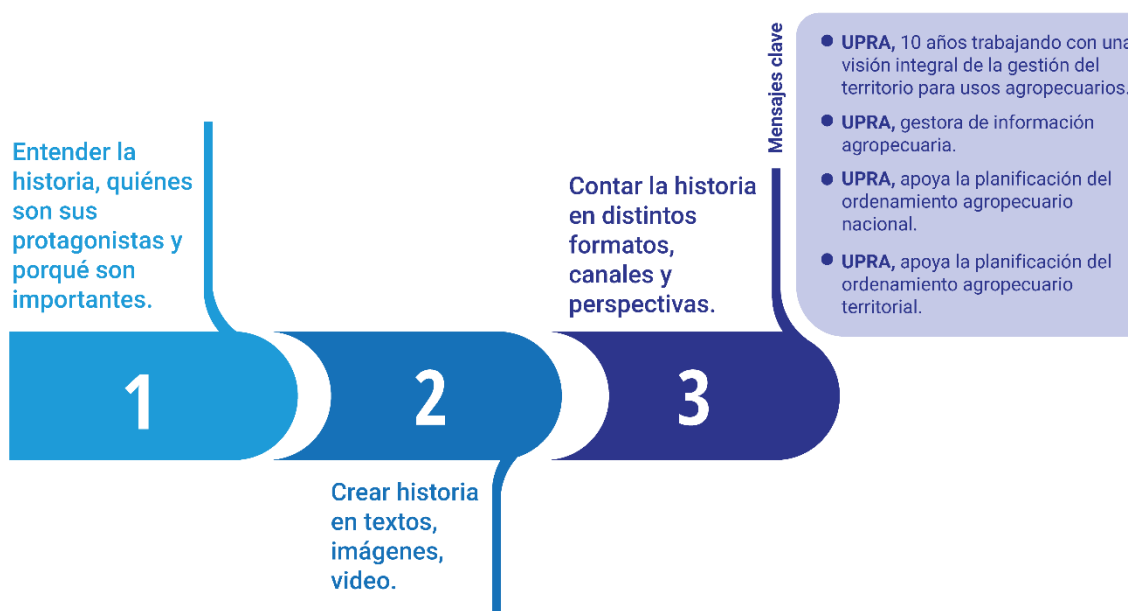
Entender la historia, quiénes son sus protagonistas y porqué son importantes.

1

2

Crear historia en textos, imágenes, video.

Contar la historia en distintos formatos, canales y perspectivas.

3

Mensajes clave

- **UPRA,** 10 años trabajando con una visión integral de la gestión del territorio para usos agropecuarios.
- **UPRA,** gestora de información agropecuaria.
- **UPRA,** apoya la planificación del ordenamiento agropecuario nacional.
- **UPRA,** apoya la planificación del ordenamiento agropecuario territorial.